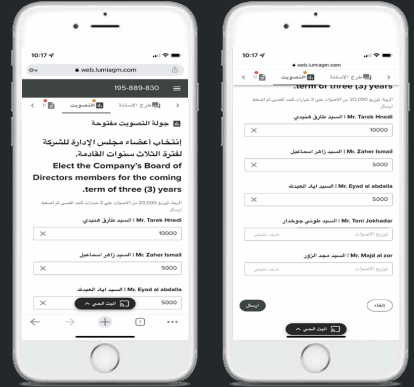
10:17

web.lumiagm.com

195-889-830

التصويت

طرح الأسئلة

جولة التصويت مفتوحة

انتخاب أعضاء مجلس الإدارة للشركة لفترة الثلاث سنوات القادمة.

Elect the Company's Board of Directors members for the coming term of three (3) years.

الرجاء توزيع 20,000 من الأصوات على 5 خيارات كحد أقصى

Mr. Tarek Hnedi | السيد طارق هنيدي

10000

Mr. Zaher Ismail | السيد زاهر اسماعيل

5000

Mr. Eyad al abdalla | السيد اياد العبدلله

5000

البث الحي

10:17

web.lumiagm.com

التصويت

طرح الأسئلة

term of three (3) years.

الرجاء توزيع 20,000 من الأصوات على 5 خيارات كحد أقصى

Mr. Tarek Hnedi | السيد طارق هنيدي

10000

Mr. Zaher Ismail | السيد زاهر اسماعيل

5000

Mr. Eyad al abdalla | السيد اياد العبدلله

5000

Mr. Toni Jokhadar | السيد طوني جوخدار

توزيع الأصوات

Mr. Majd al zor | السيد مجد الزور

توزيع الأصوات

إرسال

إلغاء

البث الحي